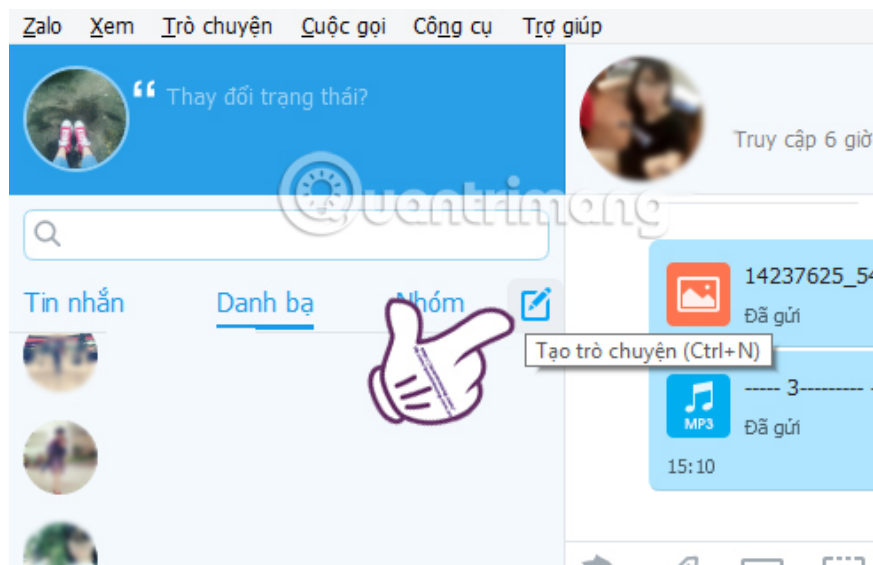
Zalo Xem Trò chuyện Cuộc gọi Công cụ Trợ giúp

“ Thay đổi trạng thái?

Truy cập 6 giờ

Quantrimang

Tin nhắn Danh bạ Nhóm

Tạo trò chuyện (Ctrl+N)

14237625_54

Đã gửi

----- 3--------- -

MP3

Đã gửi

15:10